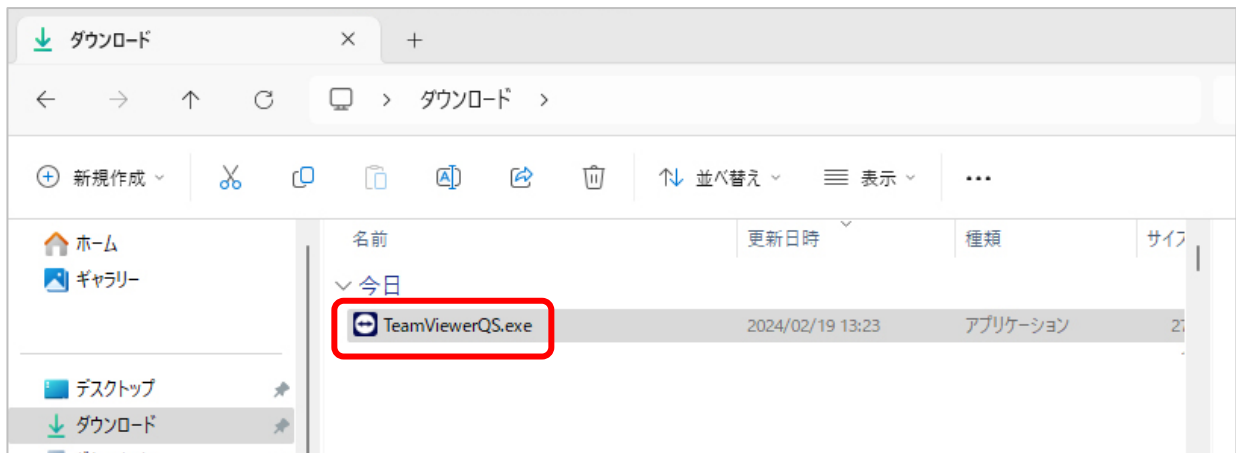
ダウンロード × +

← → ↑ ⟳ > ダウンロード >

⊕ 新規作成 ˅ ⇅ 並べ替え ˅ ≡ 表示 ˅ ...

ホーム
ギャラリー

デスクトップ
ダウンロード

| 名前 | 更新日時 | 種類 | サイズ |
|---|---|---|---|
| ˅ 今日 | | | |
| TeamViewerQS.exe | 2024/02/19 13:23 | アプリケーション | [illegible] |